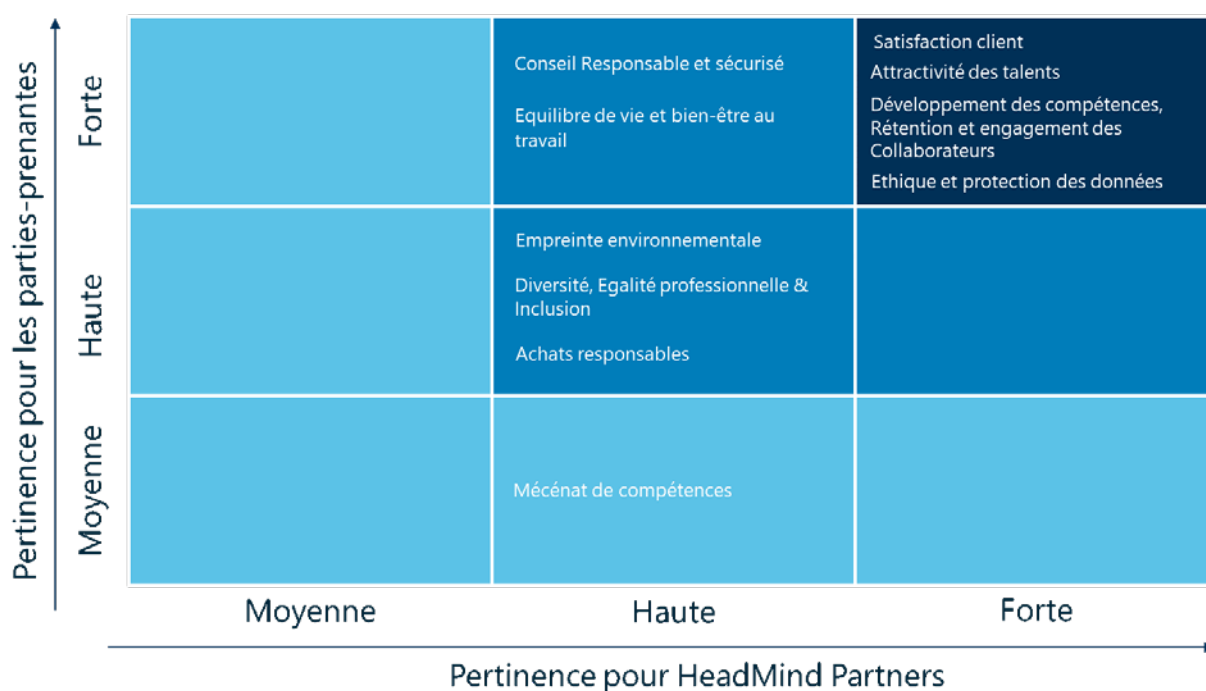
Pertinence pour les parties-prenantes

Forte

Haute

Moyenne

Conseil Responsable et sécurisé

Equilibre de vie et bien-être au travail

Satisfaction client

Attractivité des talents

Développement des compétences, Rétention et engagement des Collaborateurs

Ethique et protection des données

Empreinte environnementale

Diversité, Egalité professionnelle & Inclusion

Achats responsables

Mécénat de compétences

Moyenne

Haute

Forte

Pertinence pour HeadMind Partners